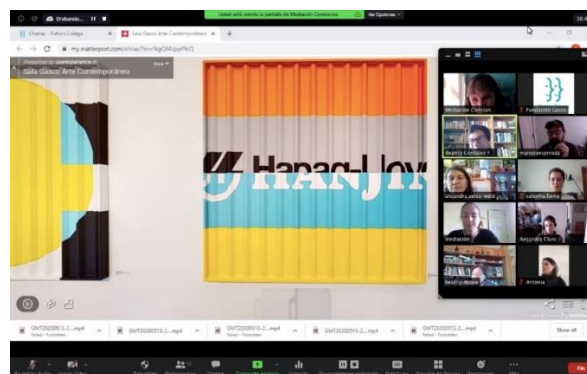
Grabando... II ■

Usted está viendo la pantalla de Mediación Consiente

Ver Opciones

Charlas - Futuro Colegio

Sala Gasco Arte Contemporáneo

my.matterport.com/show/?m=

Presented by

Sala Gasco Arte Contemporáneo

Hapag-Lloyd

HANJIN

Mediación Consien

Fundación Gasco

Beatriz González

alejandra pérez

Mediación

Alejandro Cloro

Beatriz Bustos

Antonia

GMT20200513-2....mp4

Failed - Forbidden

GMT20200513-2....mp4

GMT20200513-2....mp4

GMT20200513-2....mp4

GMT20200513-2....mp4

Failed - Forbidden

Show all

Fin